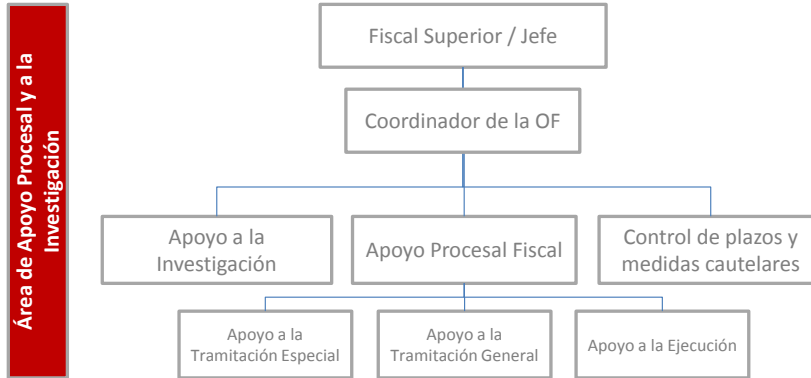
Área de Apoyo Procesal y a la Investigación

Fiscal Superior / Jefe

Coordinador de la OF

Apoyo a la Investigación

Apoyo Procesal Fiscal

Control de plazos y medidas cautelares

Apoyo a la Tramitación Especial

Apoyo a la Tramitación General

Apoyo a la Ejecución